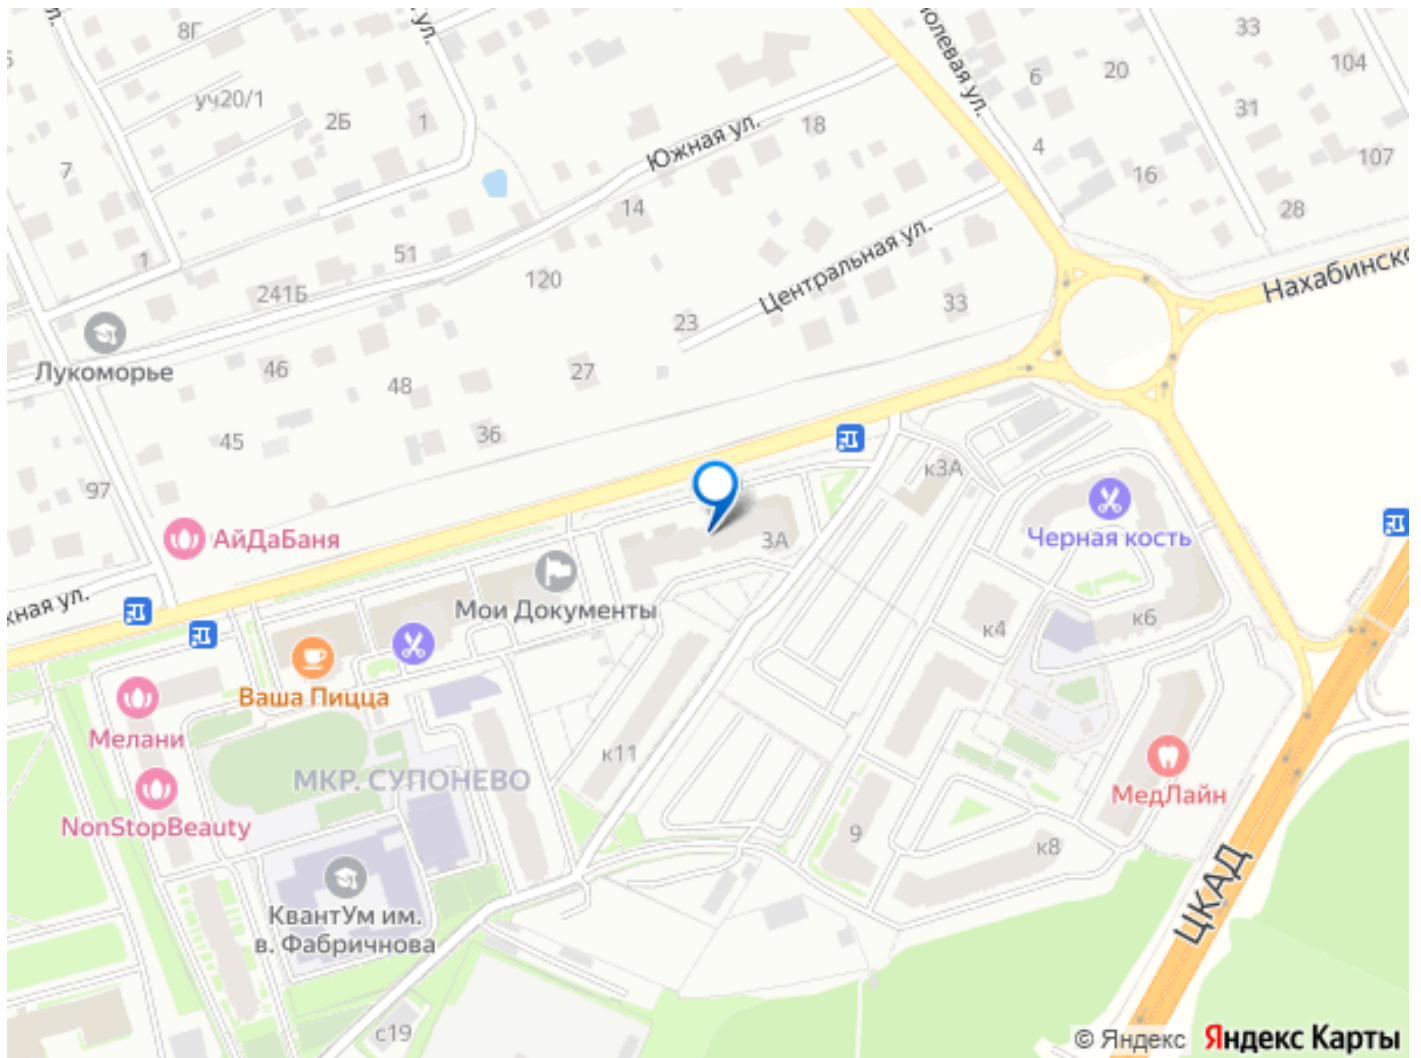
8Г
ул.
уч20/1
2Б
1
7
1
51
Южная ул.
18
14
120
олевая ул.
6
20
33
104
31
107
4
16
28
Центральная ул.
23
33
Нахабинск
241Б
Лукоморье
46
48
27
45
36
97
к3А
3А
АйДаБаня
Черная кость
кная ул.
Мои Документы
к4
к6
Ваша Пицца
Мелани
к11
МКР. СУПОНЕВО
МедЛайн
NonStopBeauty
9
к8
ЦКАД
КвантУм им. в. Фабричнова
с19
© Яндекс
Яндекс Карты